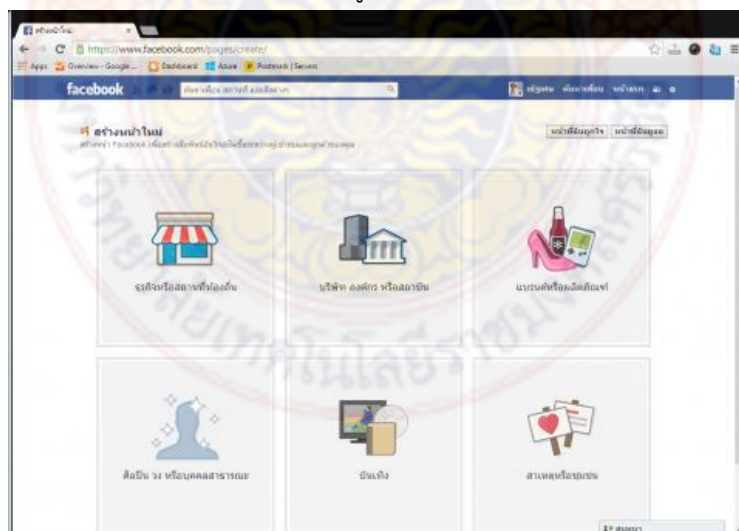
สร้างเพจใหม่

https://www.facebook.com/pages/create/

Apps Overview - Google... Dashboard Azure Postmark | Servers

facebook

ค้นหาเพื่อน สถานที่ และสิ่งต่างๆ

หน้าหลัก

สร้างเพจใหม่

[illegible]

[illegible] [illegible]

ธุรกิจหรือสถานที่ท้องถิ่น

บริษัท องค์กร หรือสถาบัน

แบรนด์หรือผลิตภัณฑ์

ศิลปิน วง หรือบุคคลสาธารณะ

บันเทิง

สาเหตุหรือชุมชน

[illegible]